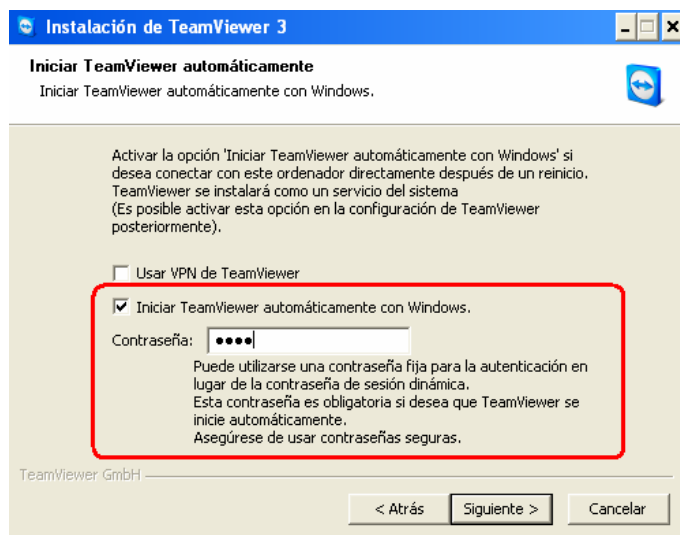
Instalación de TeamViewer 3

Iniciar TeamViewer automáticamente
Iniciar TeamViewer automáticamente con Windows.

Activar la opción 'Iniciar TeamViewer automáticamente con Windows' si desea conectar con este ordenador directamente después de un reinicio. TeamViewer se instalará como un servicio del sistema
(Es posible activar esta opción en la configuración de TeamViewer posteriormente).

Usar VPN de TeamViewer

Iniciar TeamViewer automáticamente con Windows.

Contraseña: ●●●●

Puede utilizarse una contraseña fija para la autenticación en lugar de la contraseña de sesión dinámica.
Esta contraseña es obligatoria si desea que TeamViewer se inicie automáticamente.
Asegúrese de usar contraseñas seguras.

TeamViewer GmbH

< Atrás | Siguiente > | Cancelar